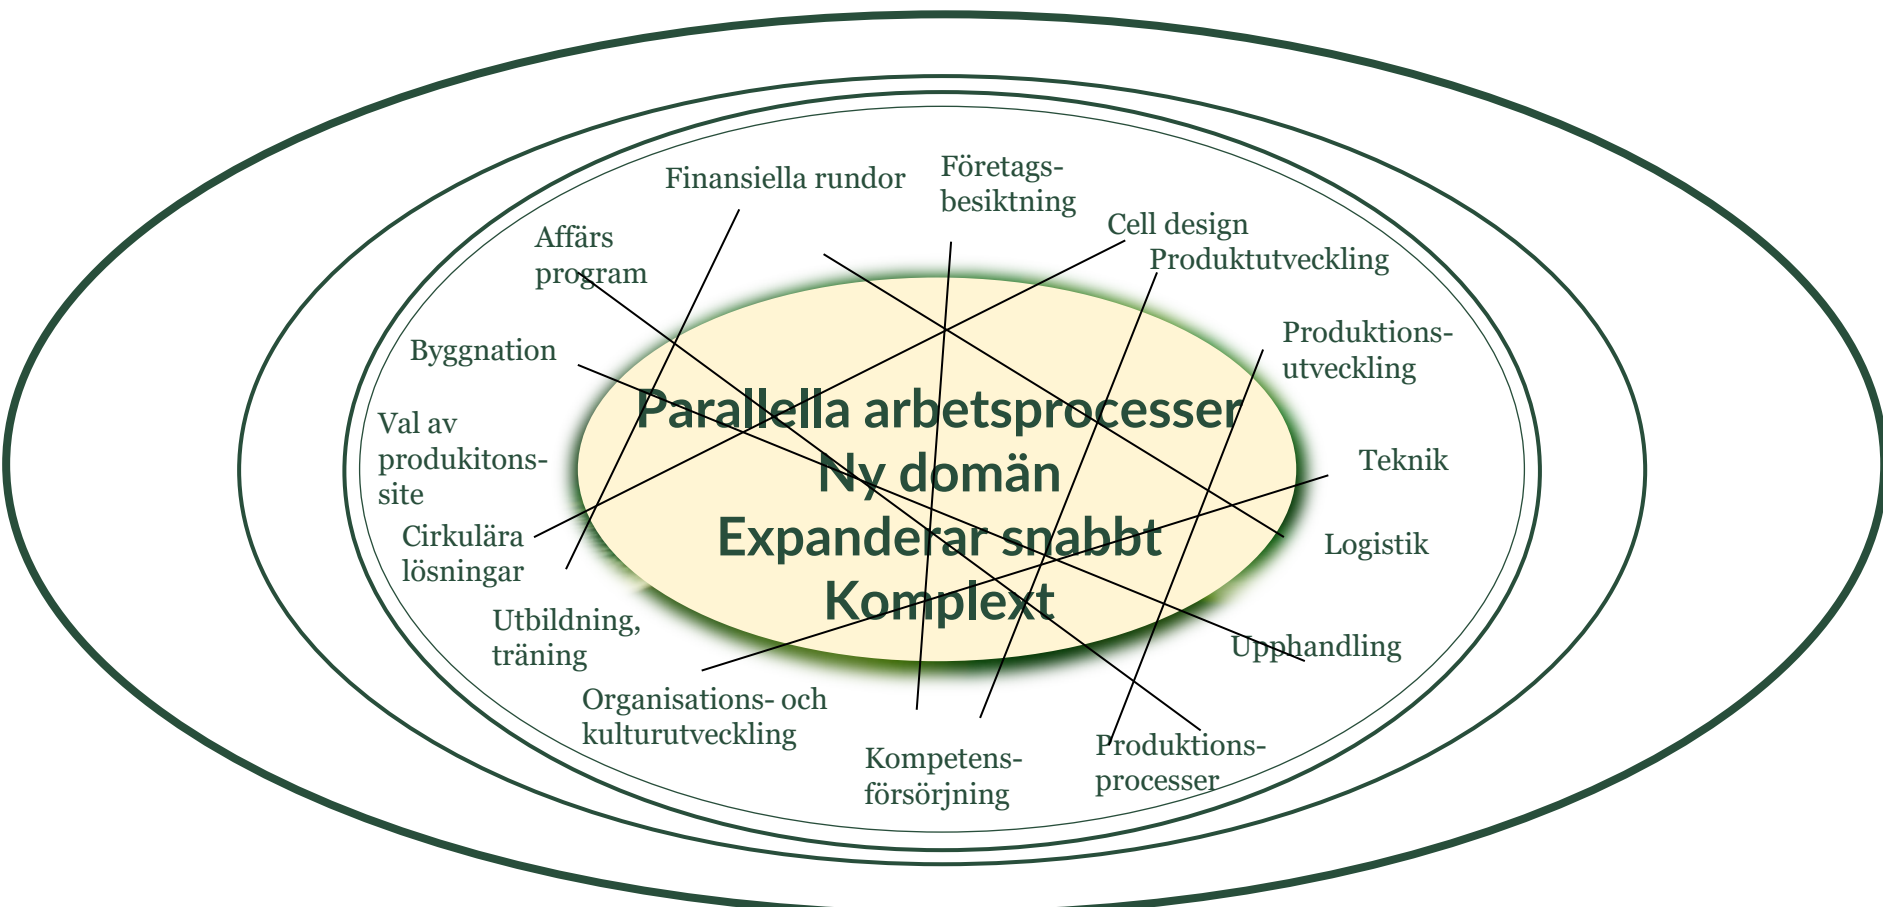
Parallella arbetsprocesser
Ny domän
Expanderar snabbt
Komplext

Finansiella rundor

Företags-besiktning

Cell design

Produktutveckling

Affärs program

Byggnation

Produktions-utveckling

Val av produkitons-site

Teknik

Cirkulära lösningar

Logistik

Utbildning, träning

Upphandling

Organisations- och kulturutveckling

Kompetens-försörjning

Produktions-processer